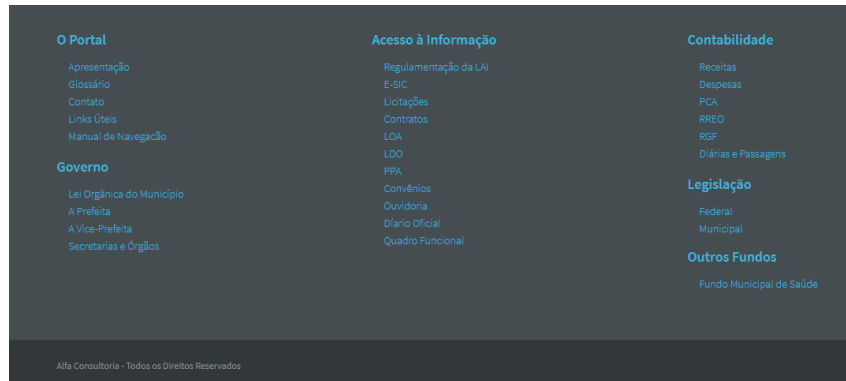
O Portal

Apresentação
Glossário
Contato
Links Úteis
Manual de Navegação

Governo

Lei Orgânica do Município
A Prefeita
A Vice-Prefeita
Secretarias e Órgãos

Acesso à Informação

Regulamentação da LAI
E-SIC
Licitações
Contratos
LOA
LDO
PPA
Convênios
Ouvidoria
Diário Oficial
Quadro Funcional

Contabilidade

Receitas
Despesas
PCA
RREO
RGF
Diárias e Passagens

Legislação

Federal
Municipal

Outros Fundos

Fundo Municipal de Saúde

Alfa Consultoria - Todos os Direitos Reservados